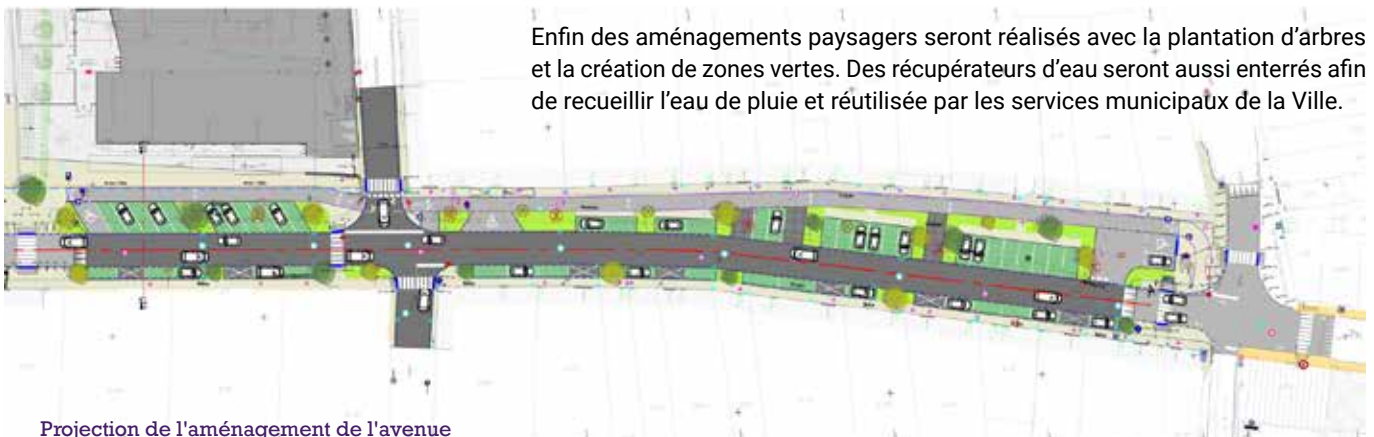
Enfin des aménagements paysagers seront réalisés avec la plantation d'arbres et la création de zones vertes. Des récupérateurs d'eau seront aussi enterrés afin de recueillir l'eau de pluie et réutilisée par les services municipaux de la Ville.

Projection de l'aménagement de l'avenue